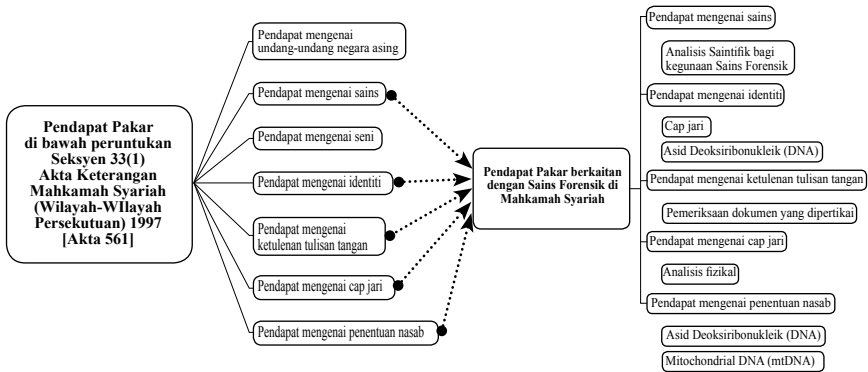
Pendapat Pakar di bawah peruntukan Seksyen 33(1) Akta Keterangan Mahkamah Syariah (Wilayah-WIlayah Persekutuan) 1997 [Akta 561]

Pendapat mengenai undang-undang negara asing

Pendapat mengenai sains

Pendapat mengenai seni

Pendapat mengenai identiti

Pendapat mengenai ketulenan tulisan tangan

Pendapat mengenai cap jari

Pendapat mengenai penentuan nasab

Pendapat Pakar berkaitan dengan Sains Forensik di Mahkamah Syariah

Pendapat mengenai sains

Analisis Saintifik bagi kegunaan Sains Forensik

Pendapat mengenai identiti

Cap jari

Asid Deoksiribonukleik (DNA)

Pendapat mengenai ketulenan tulisan tangan

Pemeriksaan dokumen yang dipertikai

Pendapat mengenai cap jari

Analisis fizikal

Pendapat mengenai penentuan nasab

Asid Deoksiribonukleik (DNA)

Mitochondrial DNA (mtDNA)